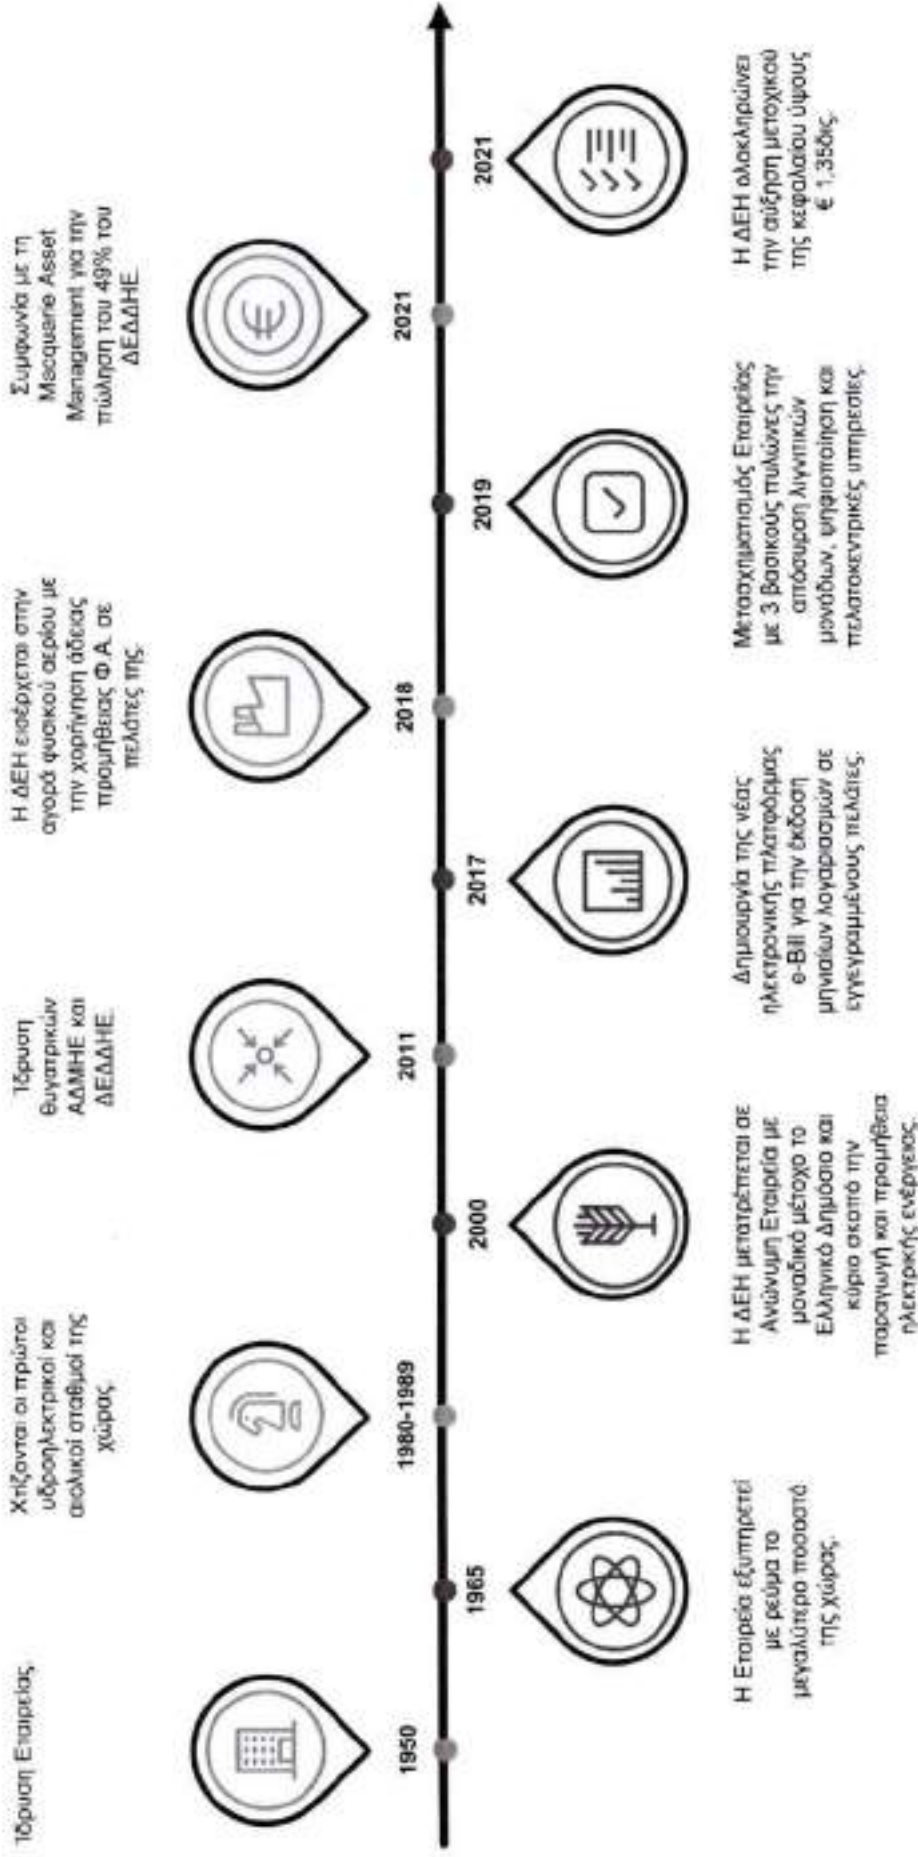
1950
Ίδρυση Εταιρείας.

1965
Η Εταιρεία εξυπηρετεί με ρεύμα το μεγαλύτερο ποσοστό της χώρας.

1980-1989
Χτίζονται οι πρώτοι υδροηλεκτρικοί και αιολικοί σταθμοί της χώρας.

2000
Η ΔΕΗ μετατρέπεται σε Ανώνυμη Εταιρεία με μοναδικό μέτοχο το Ελληνικό Δημόσιο και κύριο σκοπό την παραγωγή και προμήθεια ηλεκτρικής ενέργειας.

2011
Ίδρυση θυγατρικών ΑΔΜΗΕ και ΔΕΔΔΗΕ

2017
Δημιουργία της νέας ηλεκτρονικής πλατφόρμας e-Bill για την έκδοση μηνιαίων λογαριασμών σε εγγεγραμμένους πελάτες.

2018
Η ΔΕΗ εισέρχεται στην αγορά φυσικού αερίου με την χορήγηση άδειας προμήθειας Φ.Α. σε πελάτες της.

2019
Μετασχηματισμός Εταιρείας με 3 βασικούς πυλώνες την απόσυρση λιγνιτικών μονάδων, ψηφιοποίηση και πελατοκεντρικές υπηρεσίες.

2021
Συμφωνία με τη Macquarie Asset Management για την πώληση του 49% του ΔΕΔΔΗΕ

2021
Η ΔΕΗ ολοκληρώνει την αύξηση μετοχικού της κεφαλαίου ύψους € 1,35δις